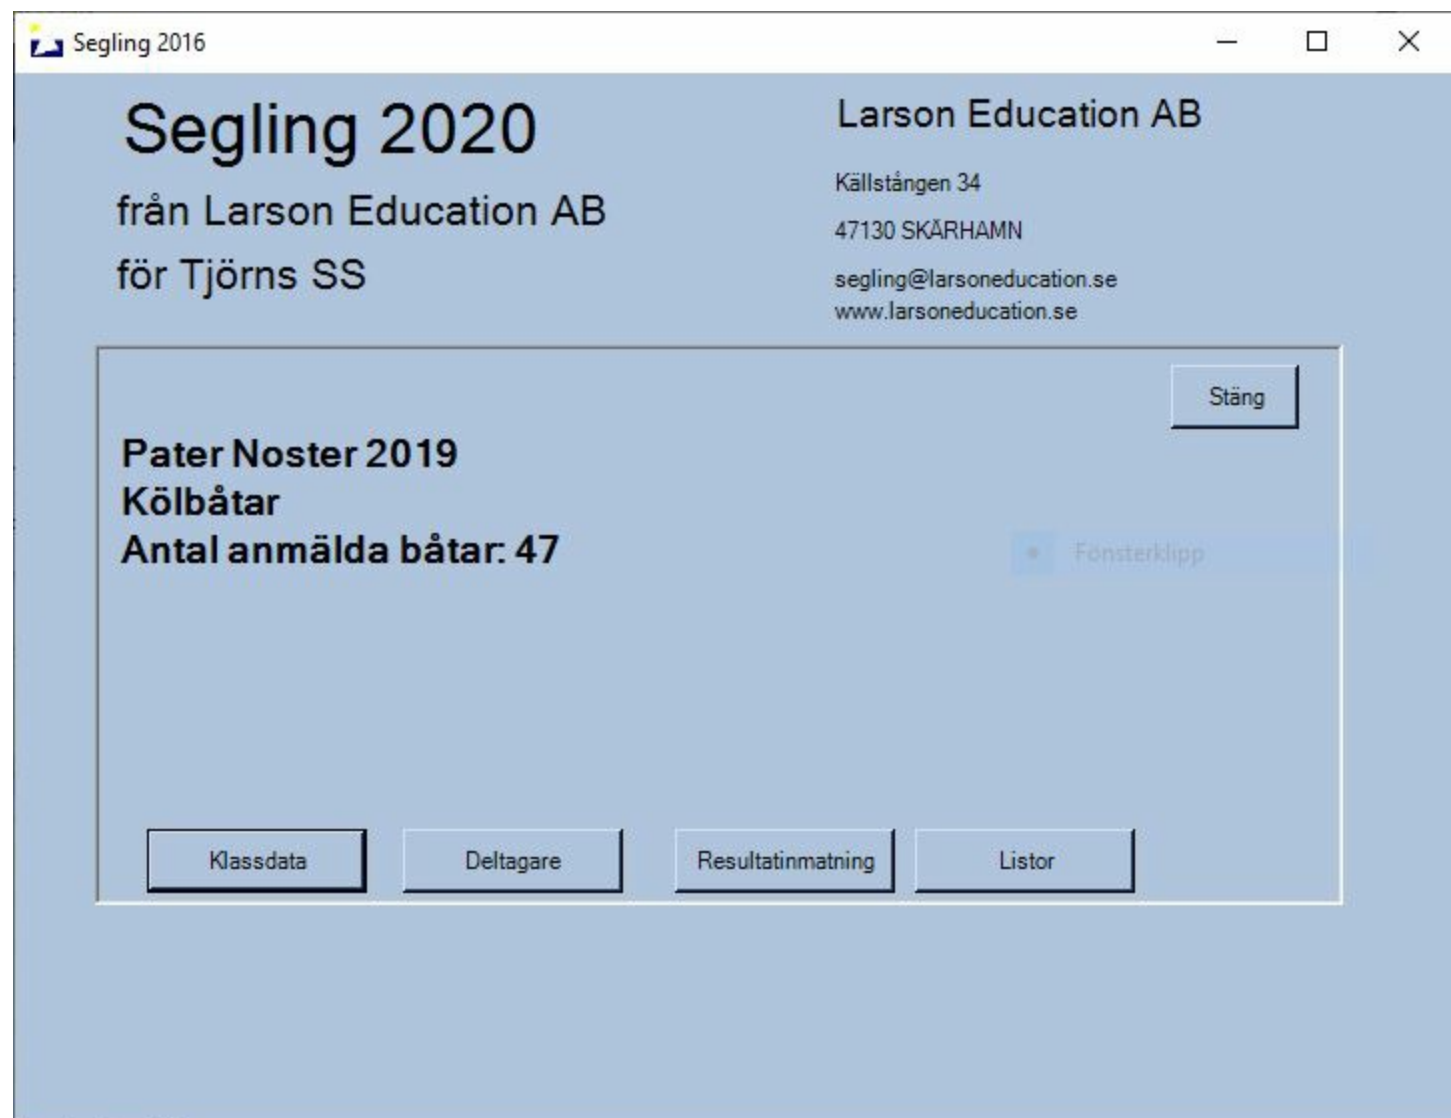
Segling 2016

Segling 2020

från Larson Education AB

för Tjörns SS

Larson Education AB

Källstången 34

47130 SKÄRHAMN

segling@larsoneducation.se
www.larsoneducation.se

Stäng

Pater Noster 2019
Kölbåtar
Antal anmälda båtar: 47

Fönsterklipp

Klassdata

Deltagare

Resultatinmatning

Listor